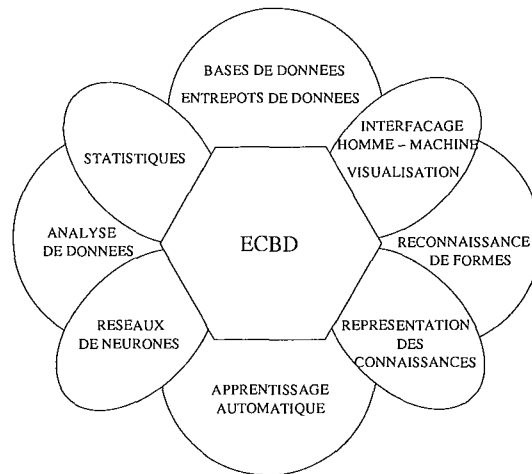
BASES DE DONNEES
ENTREPOTS DE DONNEES

INTERFACAGE
HOMME – MACHINE
VISUALISATION

STATISTIQUES

ANALYSE
DE DONNEES

ECBD

RECONNAISSANCE
DE FORMES

RESEAUX
DE NEURONES

REPRESENTATION
DES
CONNAISSANCES

APPRENTISSAGE
AUTOMATIQUE